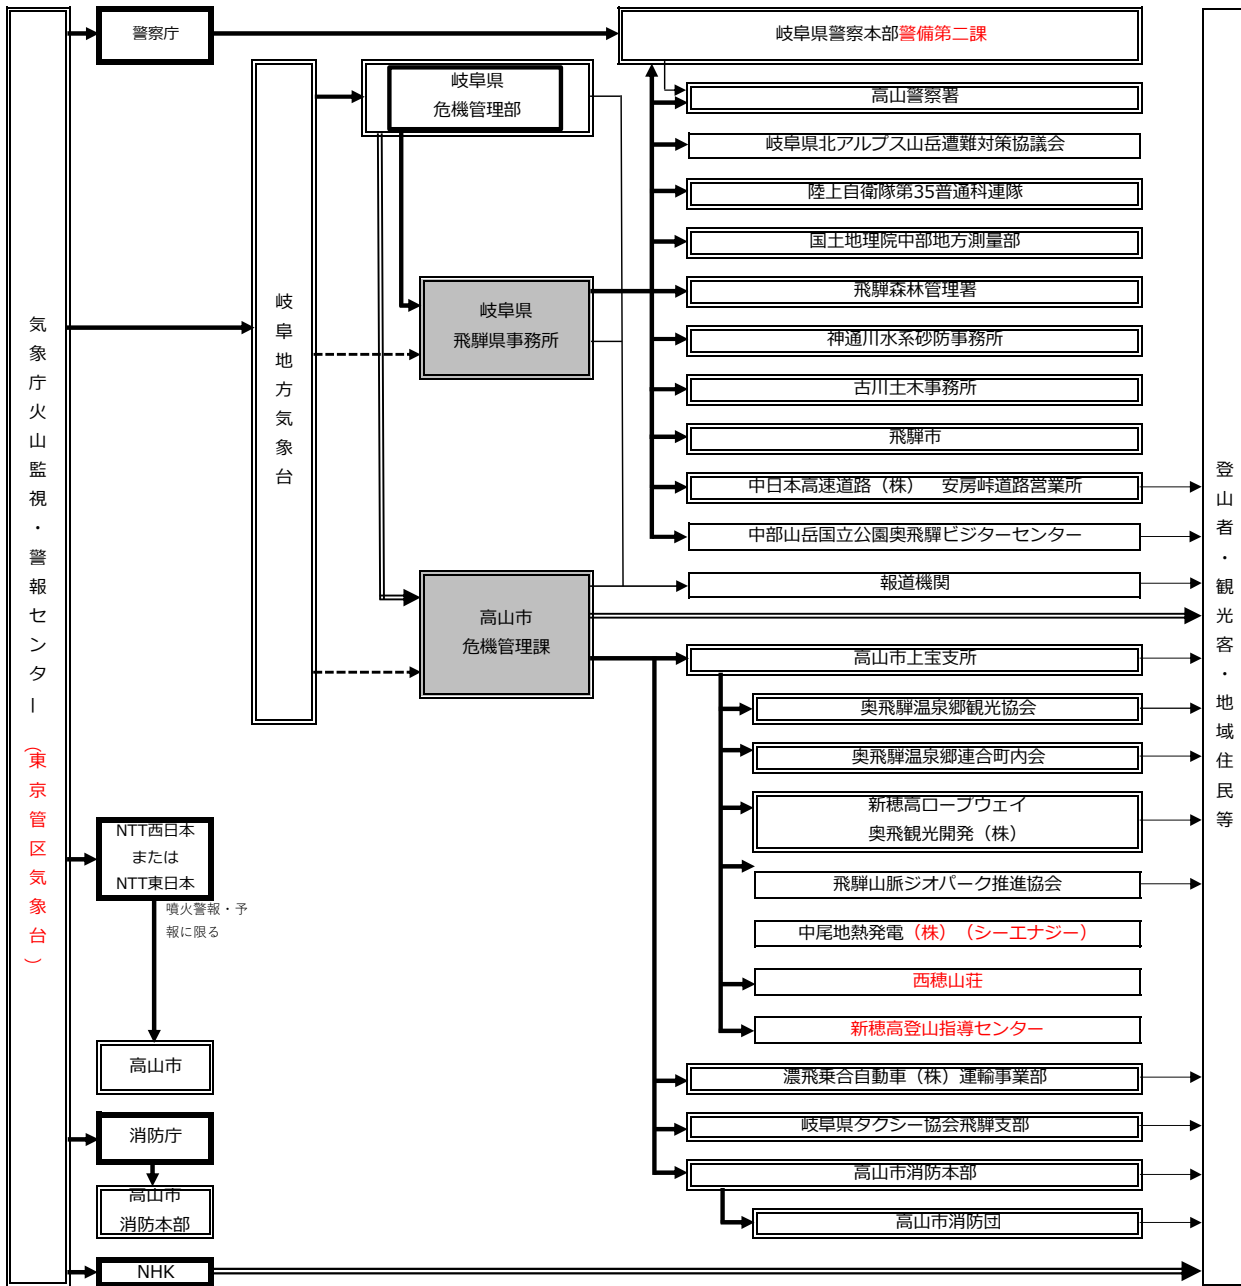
気象庁火山監視・警報センター（東京管区気象台）

警察庁

岐阜県警察本部警備第二課

岐阜地方気象台

岐阜県
危機管理部

高山警察署

岐阜県北アルプス山岳遭難対策協議会

陸上自衛隊第35普通科連隊

国土地理院中部地方測量部

岐阜県
飛騨県事務所

飛騨森林管理署

神通川水系砂防事務所

古川土木事務所

飛騨市

中日本高速道路（株）　安房峠道路営業所

中部山岳国立公園奥飛騨ビジターセンター

報道機関

高山市
危機管理課

高山市上宝支所

奥飛騨温泉郷観光協会

奥飛騨温泉郷連合町内会

新穂高ロープウェイ
奥飛観光開発（株）

飛騨山脈ジオパーク推進協会

中尾地熱発電（株）（シーエナジー）

西穂山荘

新穂高登山指導センター

濃飛乗合自動車（株）運輸事業部

岐阜県タクシー協会飛騨支部

高山市消防本部

高山市消防団

NTT西日本
または
NTT東日本

噴火警報・予報に限る

高山市

消防庁

高山市
消防本部

NHK

登山者・観光客・地域住民等